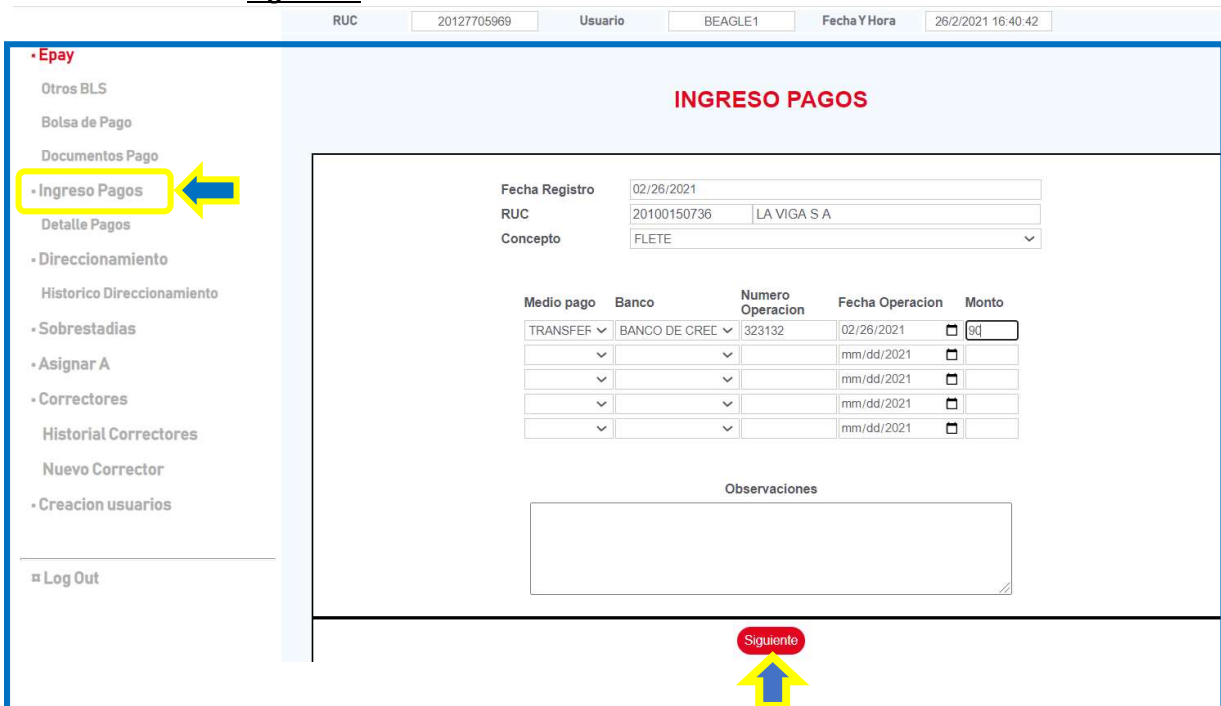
RUC 20127705969 Usuario BEAGLE1 Fecha Y Hora 26/2/2021 16:40:42

- Epay
Otros BLS
Bolsa de Pago
Documentos Pago
- Ingreso Pagos
Detalle Pagos
- Direccionamiento
Historico Direccionamiento
- Sobrestadias
- Asignar A
- Correctores
Historial Correctores
Nuevo Corrector
- Creacion usuarios

¤ Log Out

INGRESO PAGOS

Fecha Registro 02/26/2021
RUC 20100150736 LA VIGA S A
Concepto FLETE

| Medio pago | Banco | Numero Operacion | Fecha Operacion | Monto |
|---|---|---|---|---|
| TRANSFER | BANCO DE CRED | 323132 | 02/26/2021 | 90 |
| | | | mm/dd/2021 | |
| | | | mm/dd/2021 | |
| | | | mm/dd/2021 | |
| | | | mm/dd/2021 | |

Observaciones

Siguiente